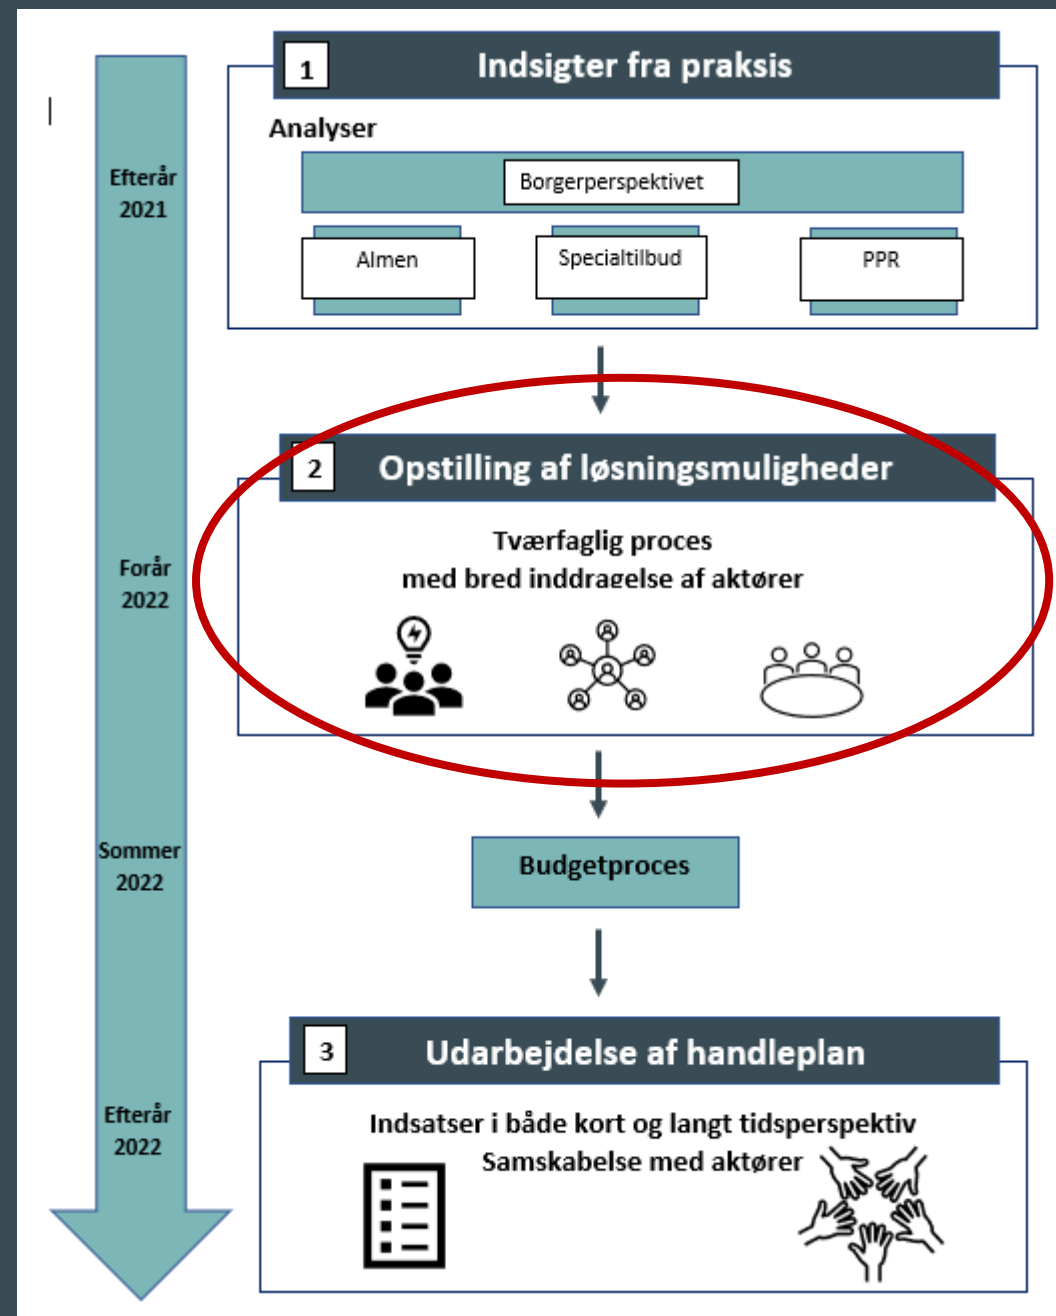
Efterår
2021

Forår
2022

Sommer
2022

Efterår
2022

1 Indsigter fra praksis

Analyser

Borgerperspektivet

Almen

Specialtilbud

PPR

2 Opstilling af løsningsmuligheder

Tværfaglig proces
med bred inddragelse af aktører

Budgetproces

3 Udarbejdelse af handleplan

Indsatser i både kort og langt tidsperspektiv
Samskabelse med aktører